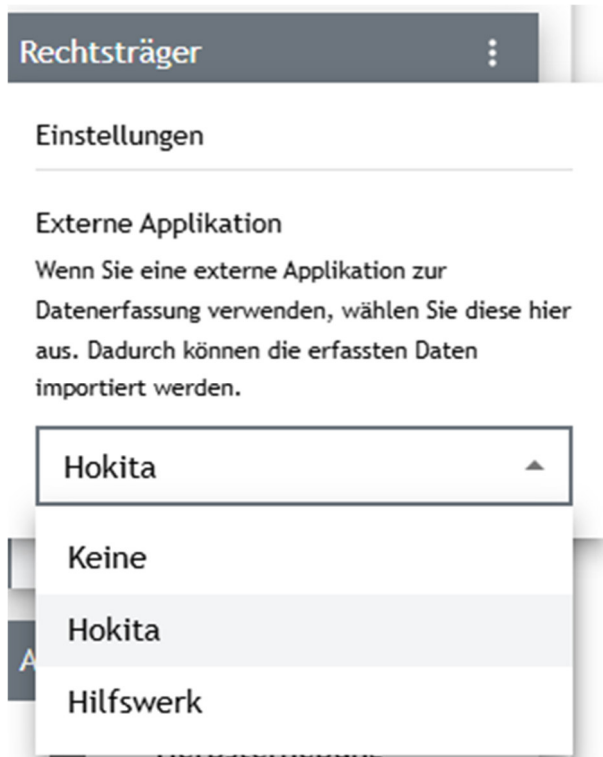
Rechtsträger

Einstellungen

Externe Applikation

Wenn Sie eine externe Applikation zur Datenerfassung verwenden, wählen Sie diese hier aus. Dadurch können die erfassten Daten importiert werden.

Hokita

Keine

Hokita

Hilfswerk